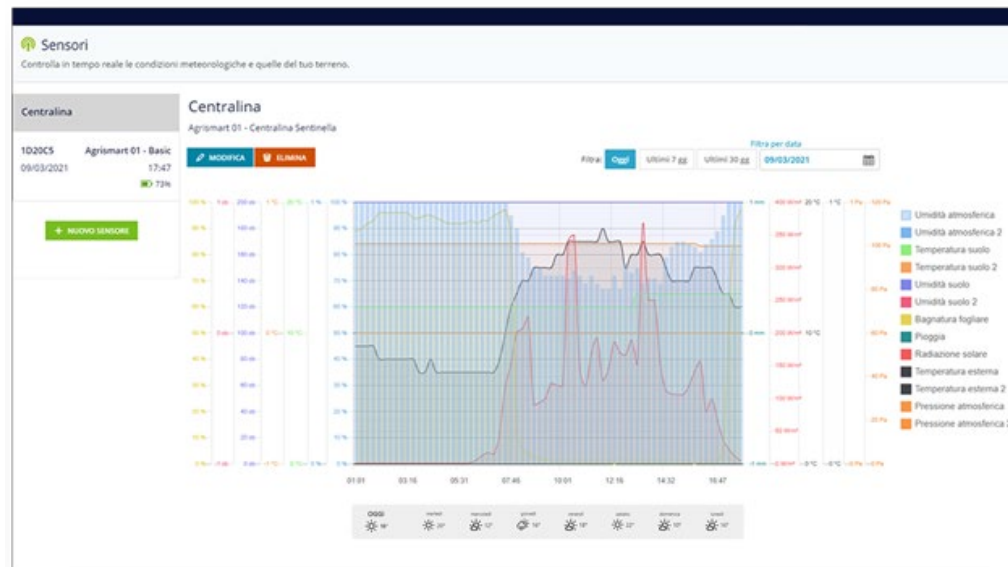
Sensori

Controlla in tempo reale le condizioni meteorologiche e quelle del tuo terreno.

Centralina

1D20C5 Agrismart 01 - Basic
09/03/2021 17:47
73%

+ NUOVO SENSORE

Centralina

Agrismart 01 - Centralina Sentinella

MODIFICA ELIMINA

Filtra: Oggi Ultimi 7 gg Ultimi 30 gg

Filtra per data
09/03/2021

100 % 200 cb 100 % 90 % 180 cb 90 % 80 % 160 cb 80 % 70 % 140 cb 70 % 60 % 120 cb 60 % 50 % 100 cb 50 % 40 % 80 cb 40 % 30 % 60 cb 30 % 20 % 40 cb 20 % 10 % 20 cb 10 % 0 % 0 cb 0 %

1 mm 0 mm -1 mm

400 W/m² 350 W/m² 300 W/m² 250 W/m² 200 W/m² 150 W/m² 100 W/m² 50 W/m² 0 W/m²

20 °C 10 °C 0 °C

01:01 03:16 05:31 07:46 10:01 12:16 14:32 16:47

Umidità atmosferica
Umidità atmosferica 2
Temperatura suolo
Temperatura suolo 2
Umidità suolo
Umidità suolo 2
Bagnatura fogliare
Pioggia
Radiazione solare
Temperatura esterna
Temperatura esterna 2
Pressione atmosferica
Pressione atmosferica 2

OGGI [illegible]
martedì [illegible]
mercoledì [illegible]
giovedì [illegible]
venerdì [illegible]
sabato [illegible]
domenica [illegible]
lunedì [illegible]